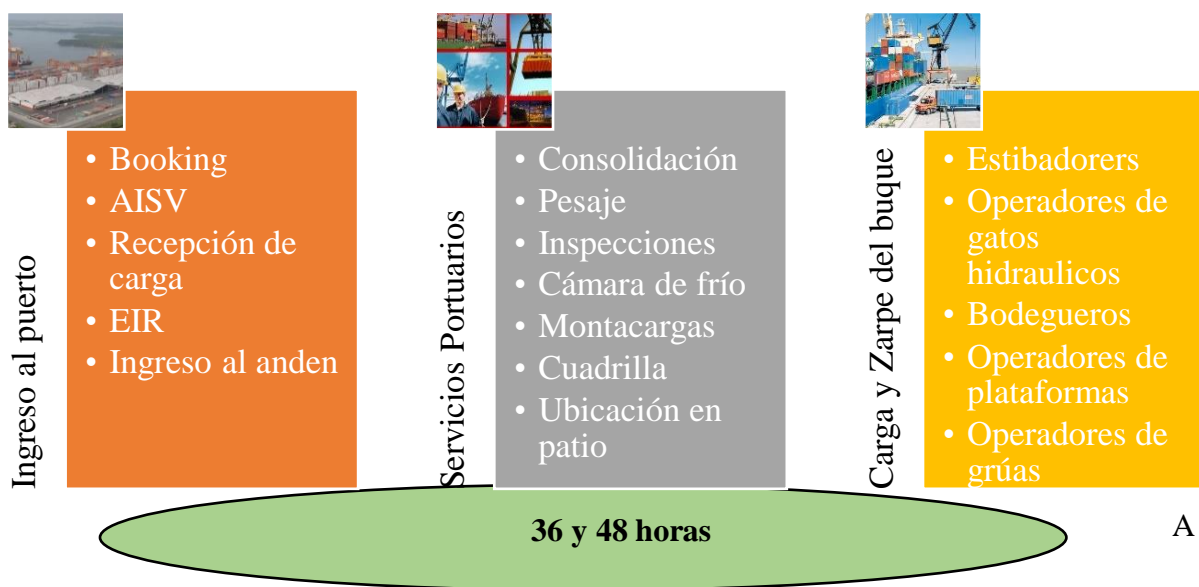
Ingreso al puerto

- Booking
- AISV
- Recepción de carga
- EIR
- Ingreso al anden

Servicios Portuarios

- Consolidación
- Pesaje
- Inspecciones
- Cámara de frío
- Montacargas
- Cuadrilla
- Ubicación en patio

Carga y Zarpe del buque

- Estibadorers
- Operadores de gatos hidraulicos
- Bodegueros
- Operadores de plataformas
- Operadores de grúas

36 y 48 horas

A